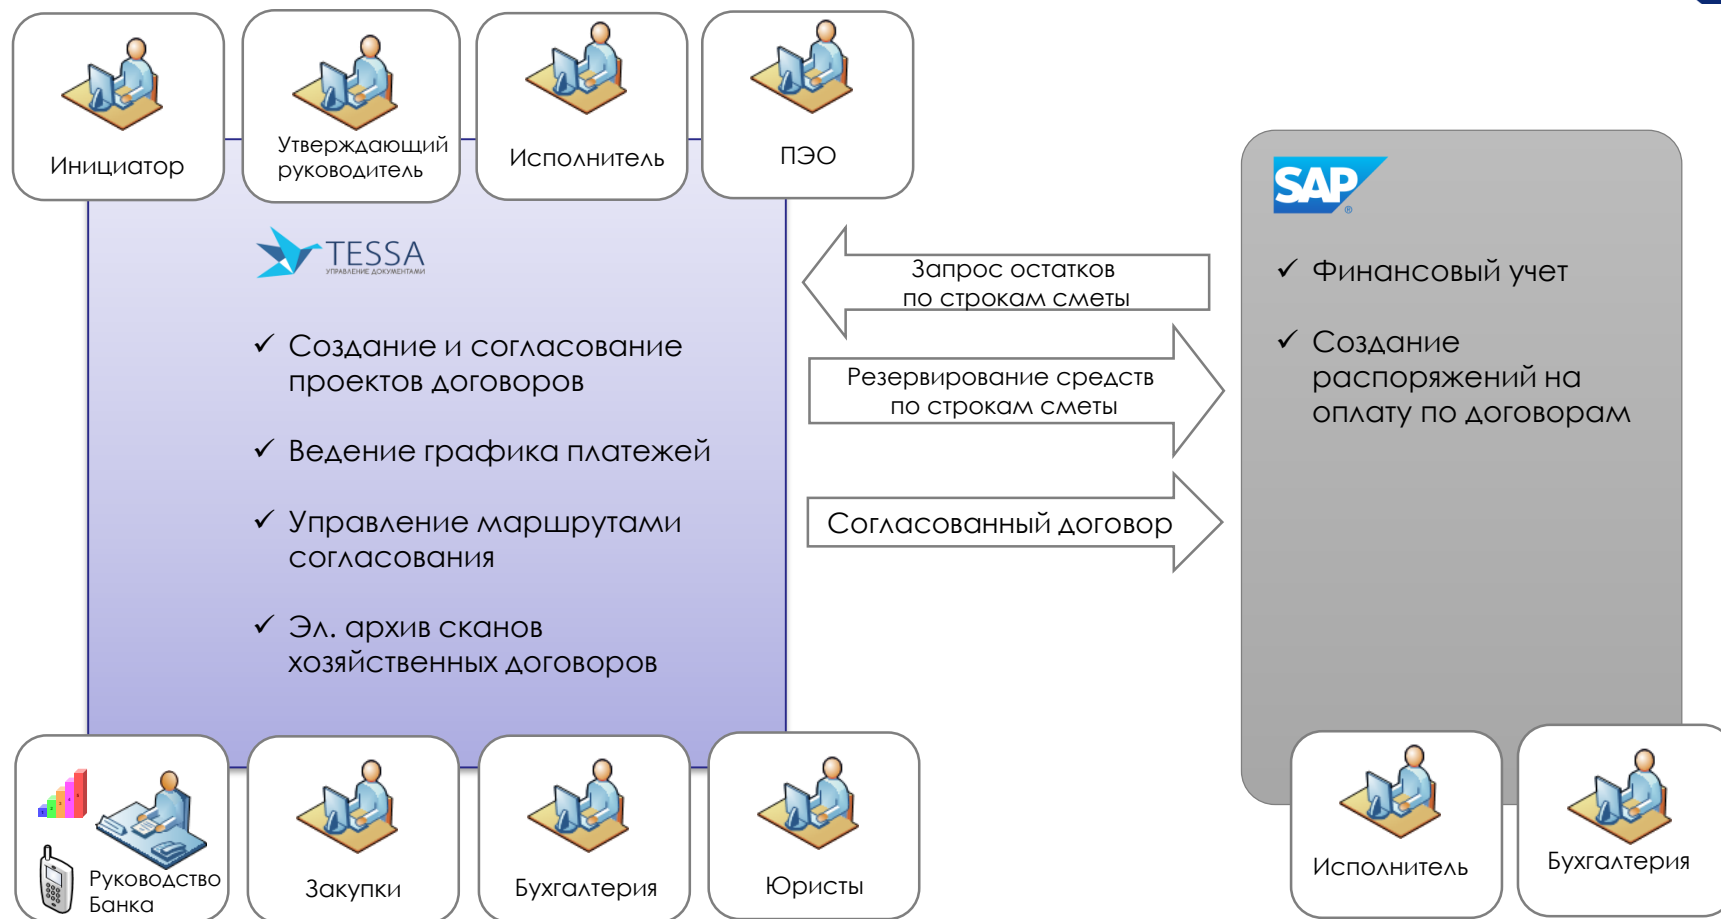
Инициатор

Утверждающий руководитель

Исполнитель

ПЭО

TESSA
УПРАВЛЕНИЕ ДОКУМЕНТАМИ

✓ Создание и согласование проектов договоров

✓ Ведение графика платежей

✓ Управление маршрутами согласования

✓ Эл. архив сканов хозяйственных договоров

Запрос остатков по строкам сметы

Резервирование средств по строкам сметы

Согласованный договор

SAP

✓ Финансовый учет

✓ Создание распоряжений на оплату по договорам

Руководство Банка

Закупки

Бухгалтерия

Юристы

Исполнитель

Бухгалтерия